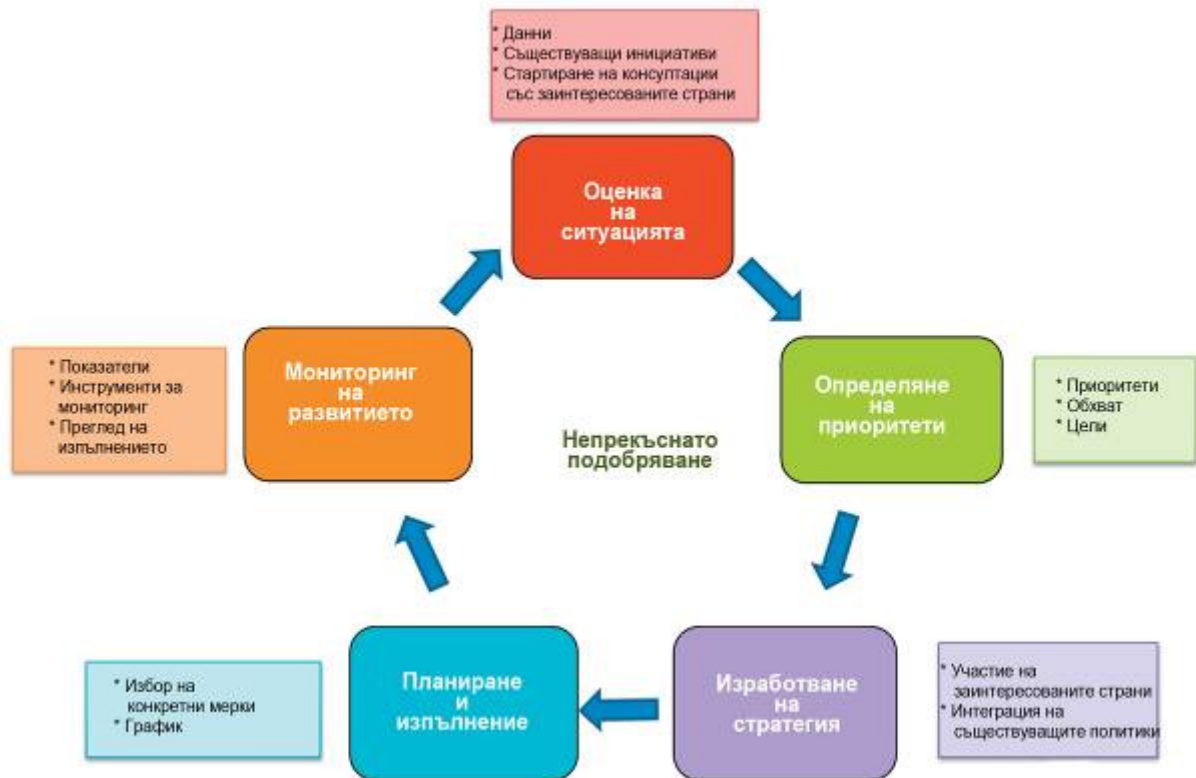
* Данни
* Съществуващи инициативи
* Стартиране на консултации със заинтересованите страни

Оценка на ситуацията

Определяне на приоритети

* Приоритети
* Обхват
* Цели

Изработване на стратегия

* Участие на заинтересованите страни
* Интеграция на съществуващите политики

Планиране и изпълнение

* Избор на конкретни мерки
* График

Мониторинг на развитието

* Показатели
* Инструменти за мониторинг
* Преглед на изпълнението

Непрекъснато подобряване